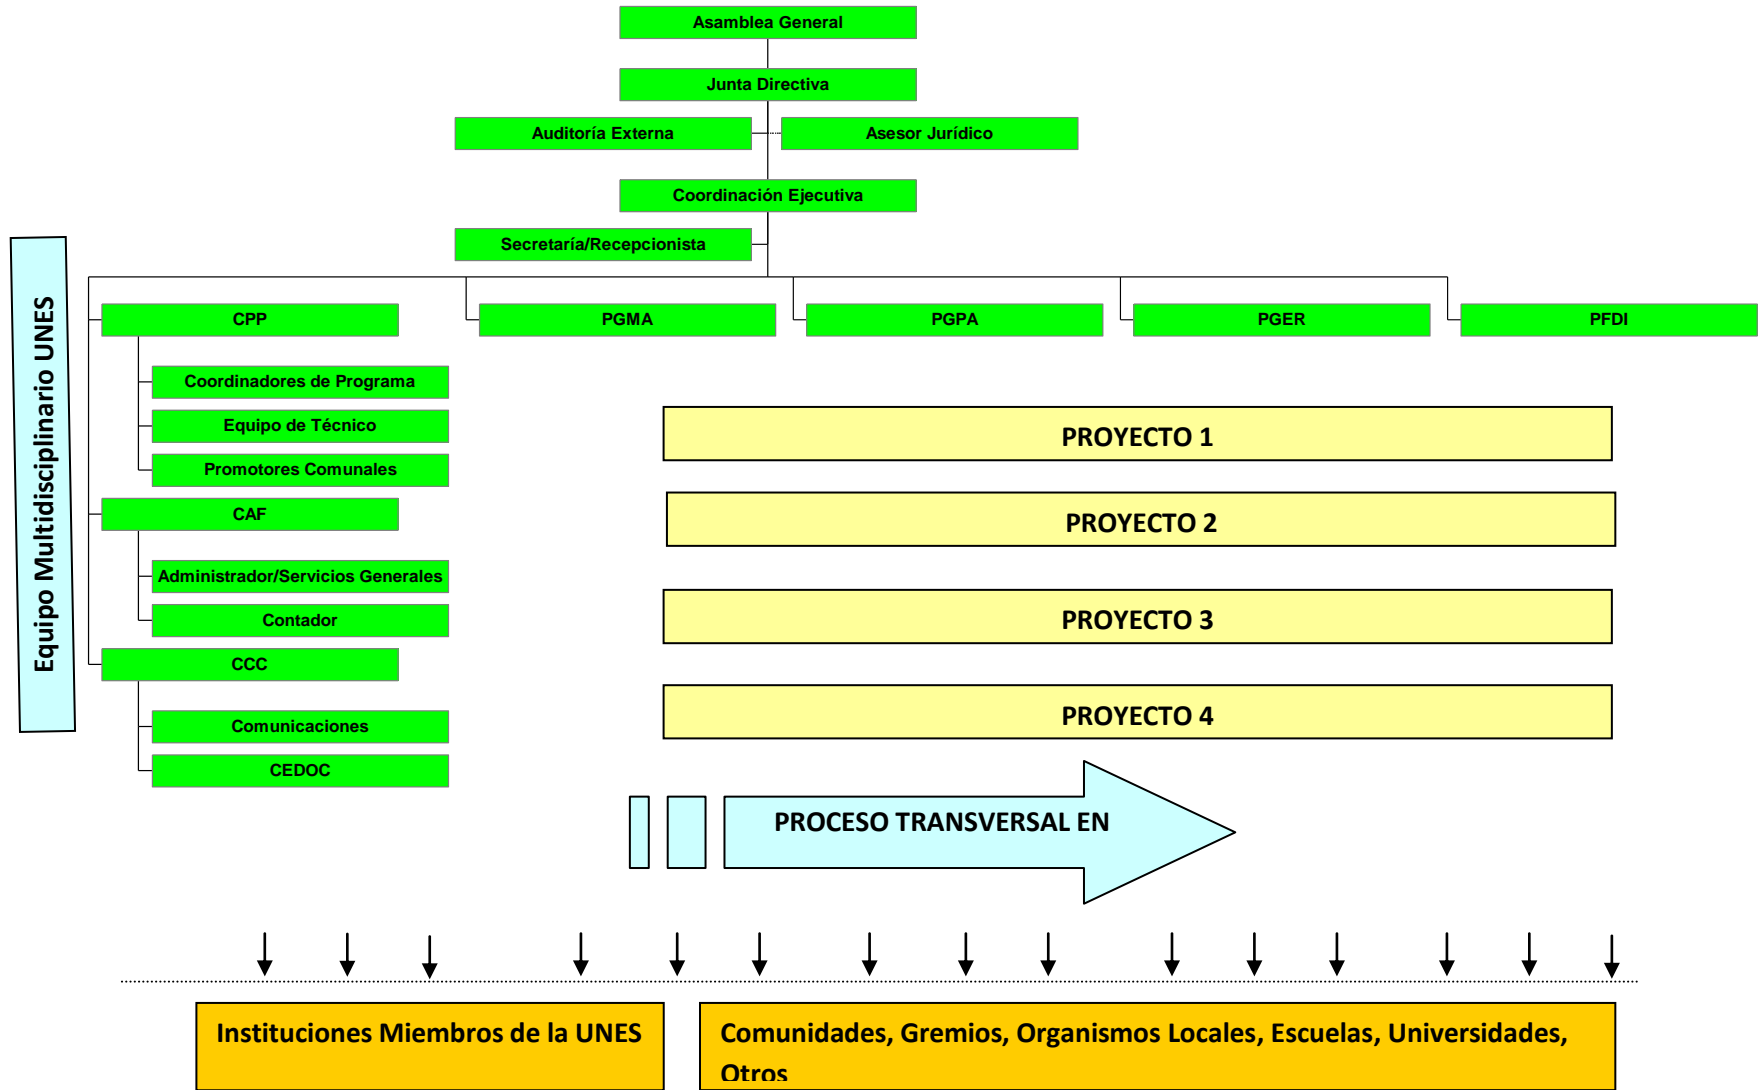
Asamblea General

Junta Directiva

Auditoría Externa

Asesor Jurídico

Coordinación Ejecutiva

Secretaría/Recepcionista

Equipo Multidisciplinario UNES

CPP

PGMA

PGPA

PGER

PFDI

Coordinadores de Programa

Equipo de Técnico

Promotores Comunales

CAF

Administrador/Servicios Generales

Contador

CCC

Comunicaciones

CEDOC

PROYECTO 1

PROYECTO 2

PROYECTO 3

PROYECTO 4

PROCESO TRANSVERSAL EN

Instituciones Miembros de la UNES

Comunidades, Gremios, Organismos Locales, Escuelas, Universidades, Otros